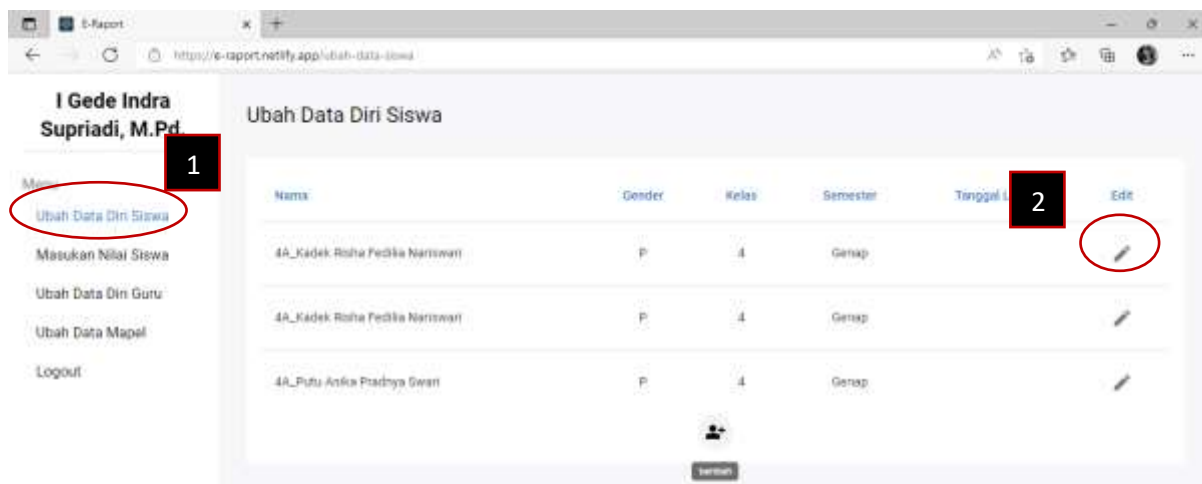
E-Raport

https://e-raport.netlify.app/ubah-data-siswa

I Gede Indra Supriadi, M.Pd.

1

Menu

Ubah Data Diri Siswa

Masukan Nilai Siswa

Ubah Data Diri Guru

Ubah Data Mapel

Logout

Ubah Data Diri Siswa

2

| Nama | Gender | Kelas | Semester | Tanggal L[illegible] | Edit |
|---|---|---|---|---|---|
| 4A_Kadek Risha Fedilia Nariswari | P | 4 | Genap | | |
| 4A_Kadek Risha Fedilia Nariswari | P | 4 | Genap | | |
| 4A_Putu Anika Pradnya Swari | P | 4 | Genap | | |

tambah